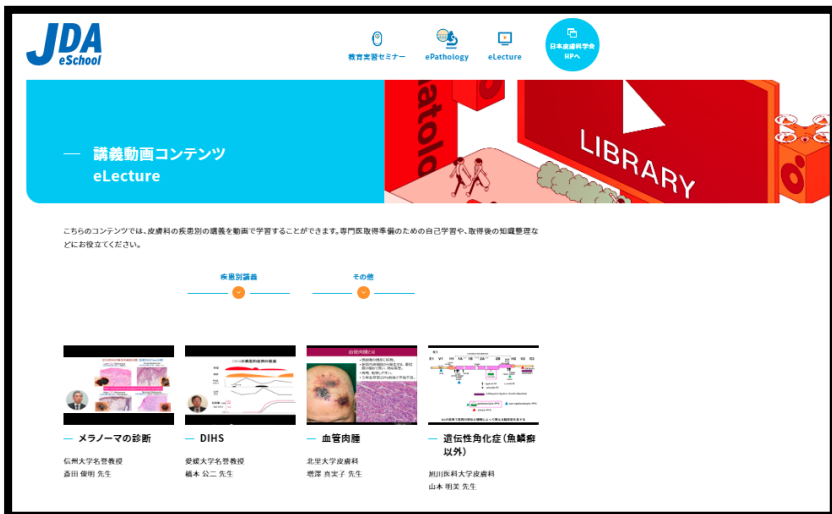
JDA eSchool

教育実習セミナー　ePathology　eLecture　日本皮膚科学会HPへ

— 講義動画コンテンツ
eLecture

LIBRARY

こちらのコンテンツでは、皮膚科の疾患別の講義を動画で学習することができます。専門医取得準備のための自己学習や、取得後の知識整理などにお役立てください。

疾患別講義　その他

— メラノーマの診断
信州大学名誉教授
斎田 俊明 先生

— DIHS
愛媛大学名誉教授
橋本 公二 先生

— 血管肉腫
北里大学皮膚科
増澤 真実子 先生

— 遺伝性角化症（魚鱗癬以外）
旭川医科大学皮膚科
山本 明美 先生